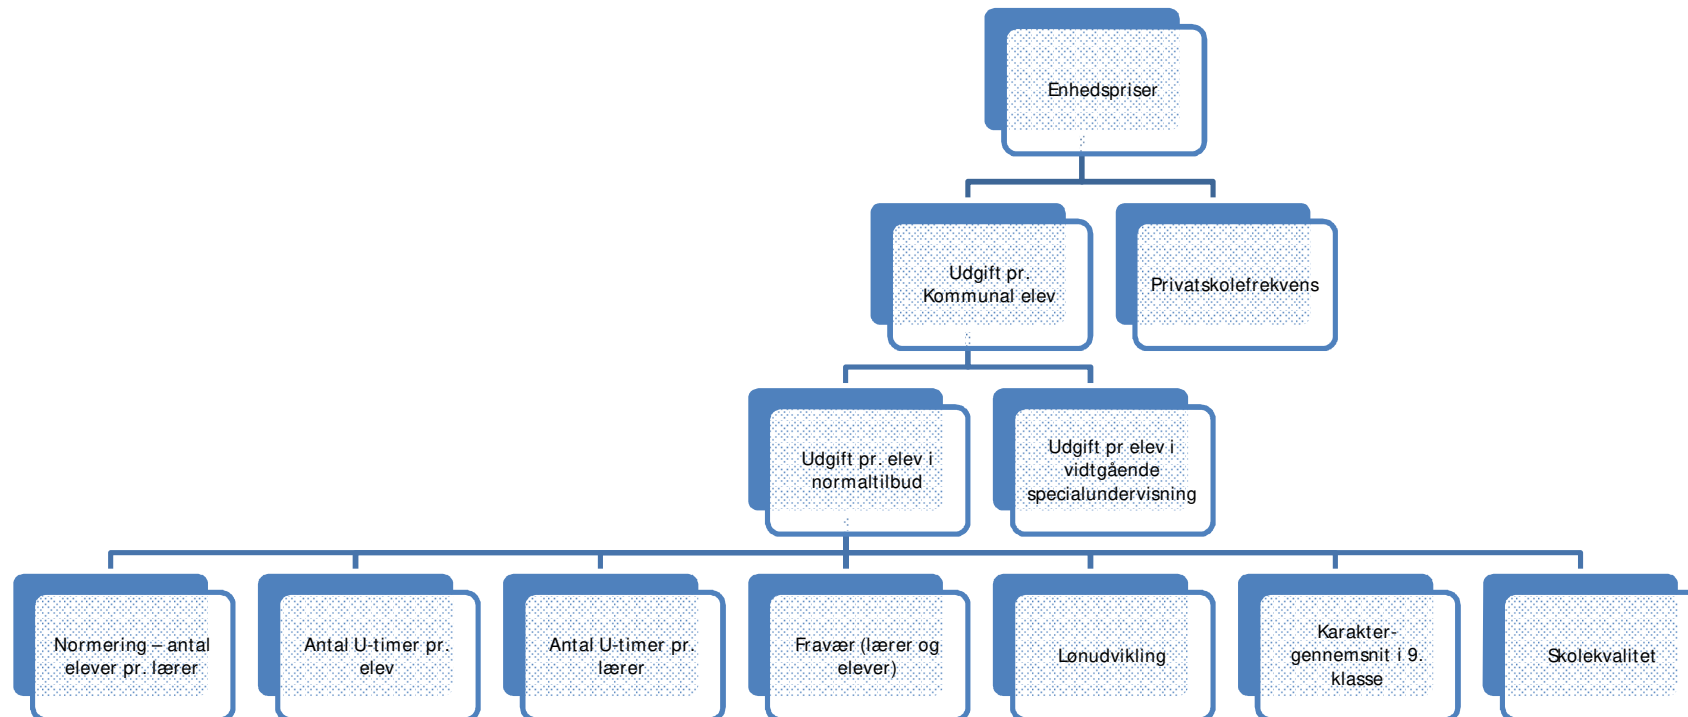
Enhedspriser

Udgift pr. Kommunal elev

Privatskolefrekvens

Udgift pr. elev i normaltilbud

Udgift pr elev i vidtgående specialundervisning

Normering – antal elever pr. lærer

Antal U-timer pr. elev

Antal U-timer pr. lærer

Fravær (lærer og elever)

Lønudvikling

Karakter-gennemsnit i 9. klasse

Skolekvalitet